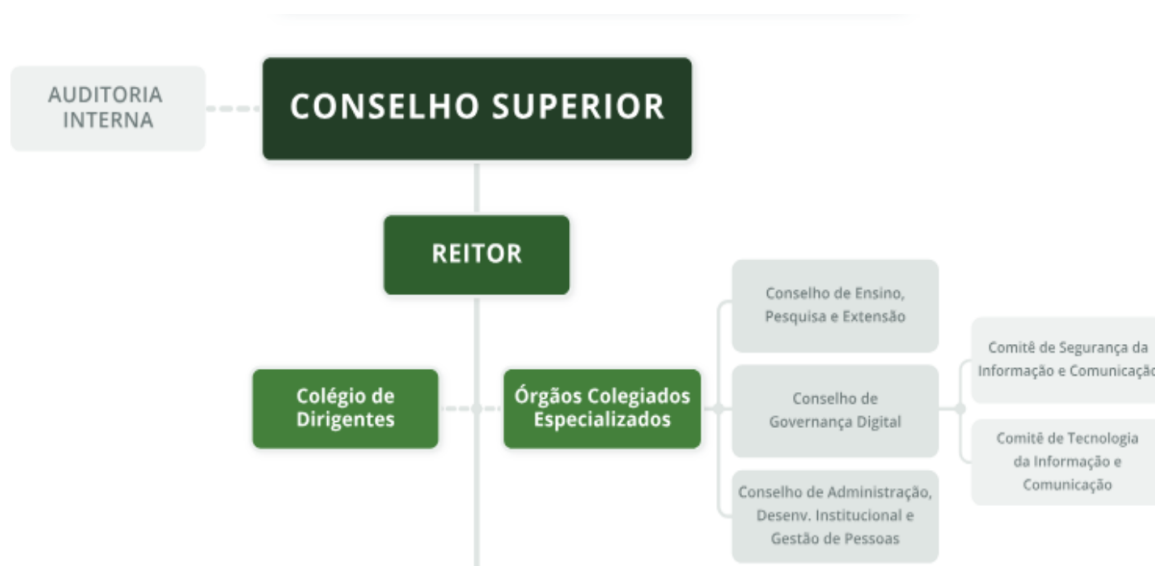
AUDITORIA INTERNA

CONSELHO SUPERIOR

REITOR

Colégio de Dirigentes

Órgãos Colegiados Especializados

Conselho de Ensino, Pesquisa e Extensão

Conselho de Governança Digital

Conselho de Administração, Desenv. Institucional e Gestão de Pessoas

Comitê de Segurança da Informação e Comunicaçã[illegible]

Comitê de Tecnologia da Informação e Comunicação